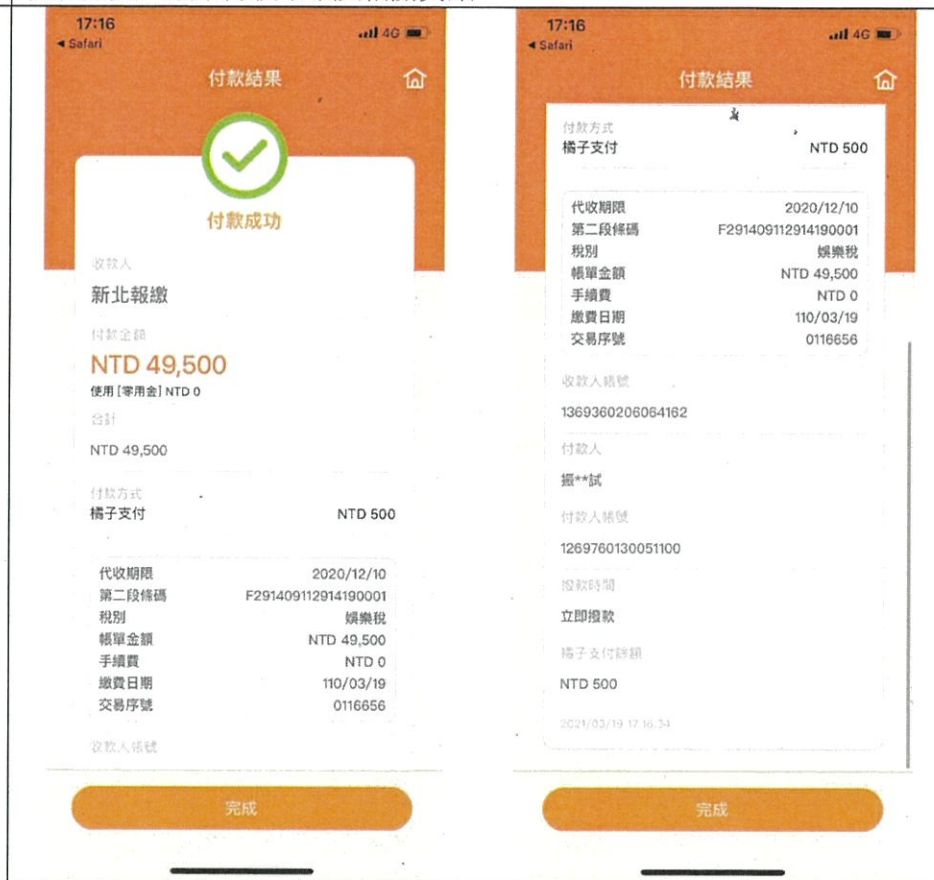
17:16
◂ Safari
4G

付款結果

付款成功

收款人

新北報繳

付款金額

NTD 49,500

使用[零用金] NTD 0

合計

NTD 49,500

付款方式

橘子支付 NTD 500

| | |
|---|---|
| 代收期限 | 2020/12/10 |
| 第二段條碼 | F291409112914190001 |
| 稅別 | 娛樂稅 |
| 帳單金額 | NTD 49,500 |
| 手續費 | NTD 0 |
| 繳費日期 | 110/03/19 |
| 交易序號 | 0116656 |

收款人帳號

完成

17:16
◂ Safari
4G

付款結果

付款方式

橘子支付 NTD 500

| | |
|---|---|
| 代收期限 | 2020/12/10 |
| 第二段條碼 | F291409112914190001 |
| 稅別 | 娛樂稅 |
| 帳單金額 | NTD 49,500 |
| 手續費 | NTD 0 |
| 繳費日期 | 110/03/19 |
| 交易序號 | 0116656 |

收款人帳號

1369360206064162

付款人

摄**試

付款人帳號

1269760130051100

撥款時間

立即撥款

橘子支付金額

NTD 500

2021/03/19 17:16:34

完成